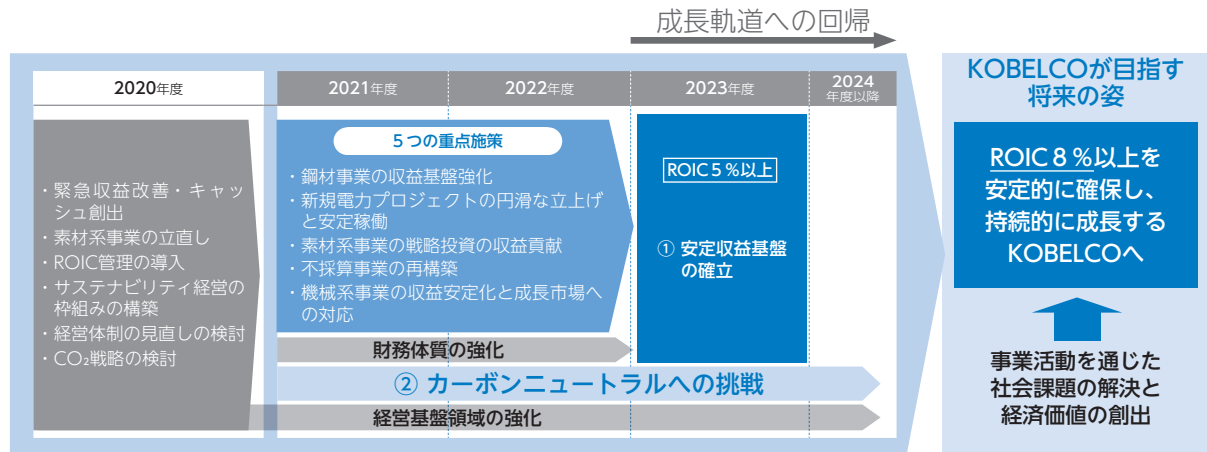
成長軌道への回帰

2020年度

・緊急収益改善・キャッシュ創出
・素材系事業の立直し
・ROIC管理の導入
・サステナビリティ経営の枠組みの構築
・経営体制の見直しの検討
・$CO_2$戦略の検討

2021年度

2022年度

2023年度

2024年度以降

5つの重点施策

・鋼材事業の収益基盤強化
・新規電力プロジェクトの円滑な立上げと安定稼働
・素材系事業の戦略投資の収益貢献
・不採算事業の再構築
・機械系事業の収益安定化と成長市場への対応

ROIC5%以上

① 安定収益基盤の確立

財務体質の強化

② カーボンニュートラルへの挑戦

経営基盤領域の強化

KOBELCOが目指す将来の姿

ROIC8%以上を安定的に確保し、持続的に成長するKOBELCOへ

事業活動を通じた社会課題の解決と経済価値の創出